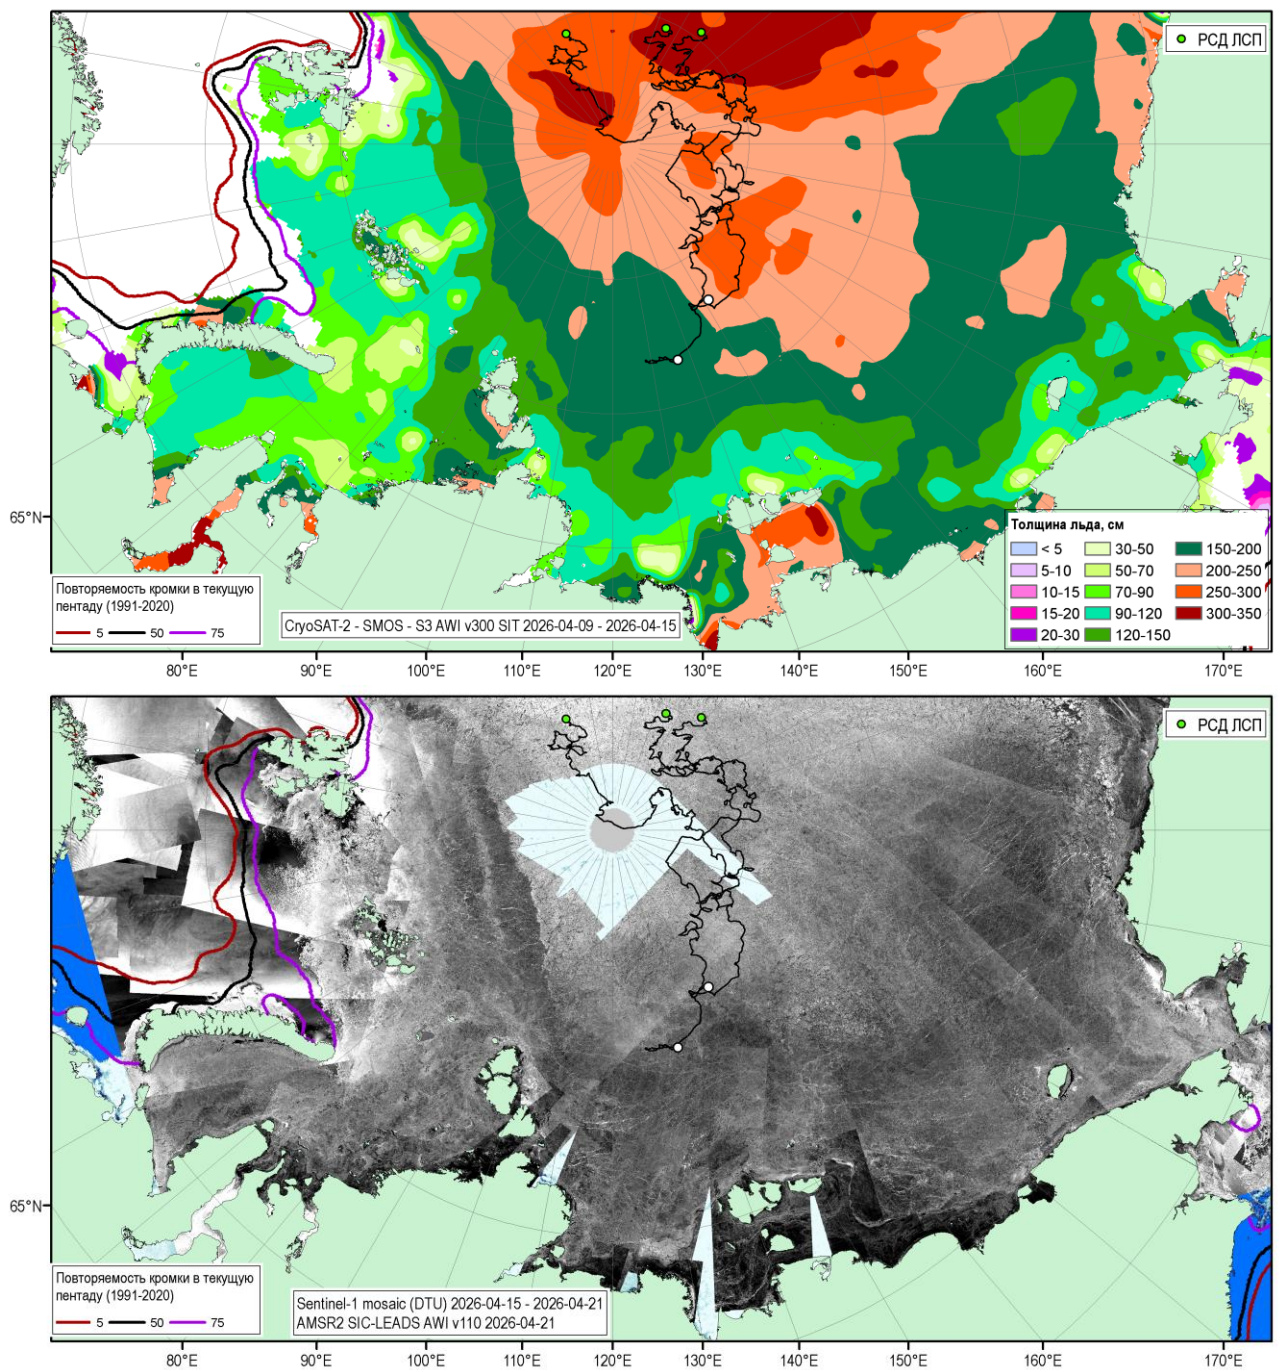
РСД ЛСП

65°N

Толщина льда, см

| | | |
|---|---|---|
| < 5 | 30-50 | 150-200 |
| 5-10 | 50-70 | 200-250 |
| 10-15 | 70-90 | 250-300 |
| 15-20 | 90-120 | 300-350 |
| 20-30 | 120-150 | |

Повторяемость кромки в текущую пентаду (1991-2020)
5 50 75

CryoSAT-2 - SMOS - S3 AWI v300 SIT 2026-04-09 - 2026-04-15

80°E 90°E 100°E 110°E 120°E 130°E 140°E 150°E 160°E 170°E

РСД ЛСП

65°N

Повторяемость кромки в текущую пентаду (1991-2020)
5 50 75

Sentinel-1 mosaic (DTU) 2026-04-15 - 2026-04-21
AMSR2 SIC-LEADS AWI v110 2026-04-21

80°E 90°E 100°E 110°E 120°E 130°E 140°E 150°E 160°E 170°E